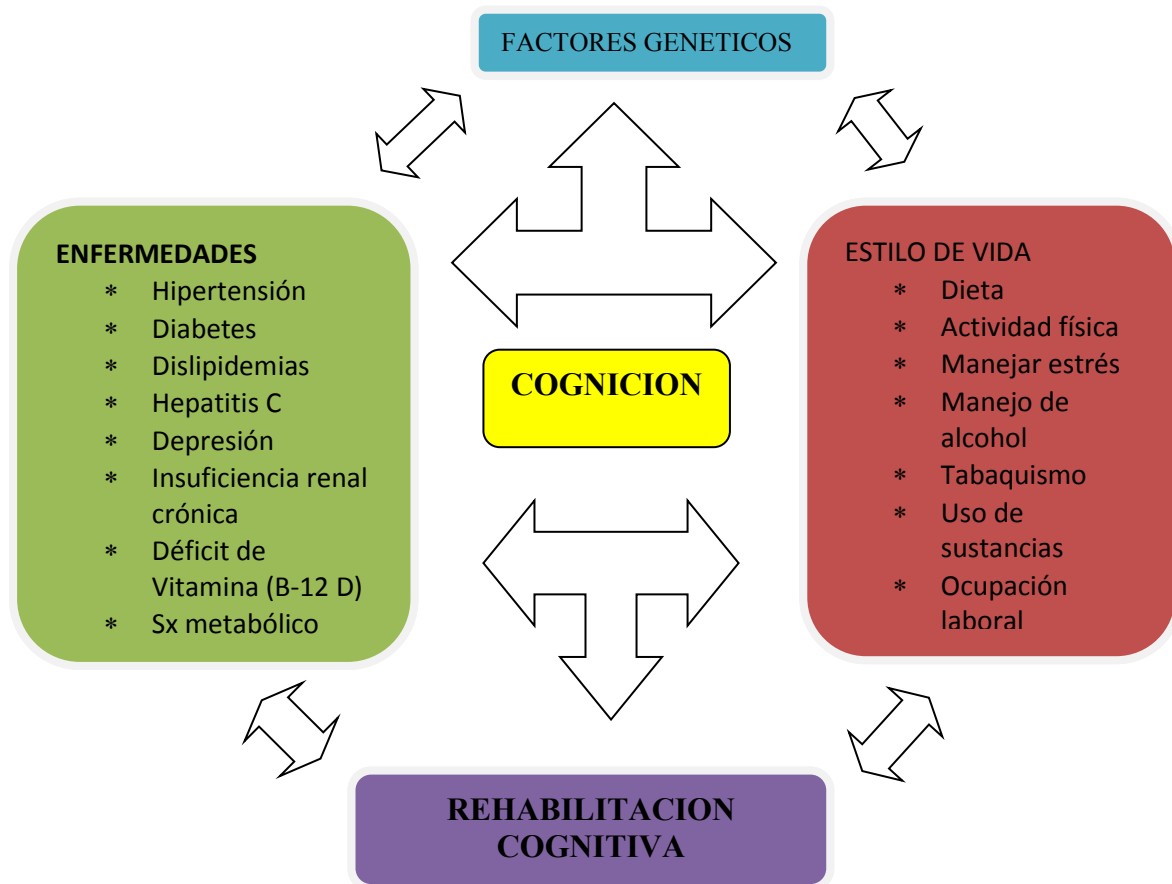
FACTORES GENETICOS

ENFERMEDADES
* Hipertensión
* Diabetes
* Dislipidemias
* Hepatitis C
* Depresión
* Insuficiencia renal crónica
* Déficit de Vitamina (B-12 D)
* Sx metabólico

COGNICION

ESTILO DE VIDA
* Dieta
* Actividad física
* Manejar estrés
* Manejo de alcohol
* Tabaquismo
* Uso de sustancias
* Ocupación laboral

REHABILITACION COGNITIVA